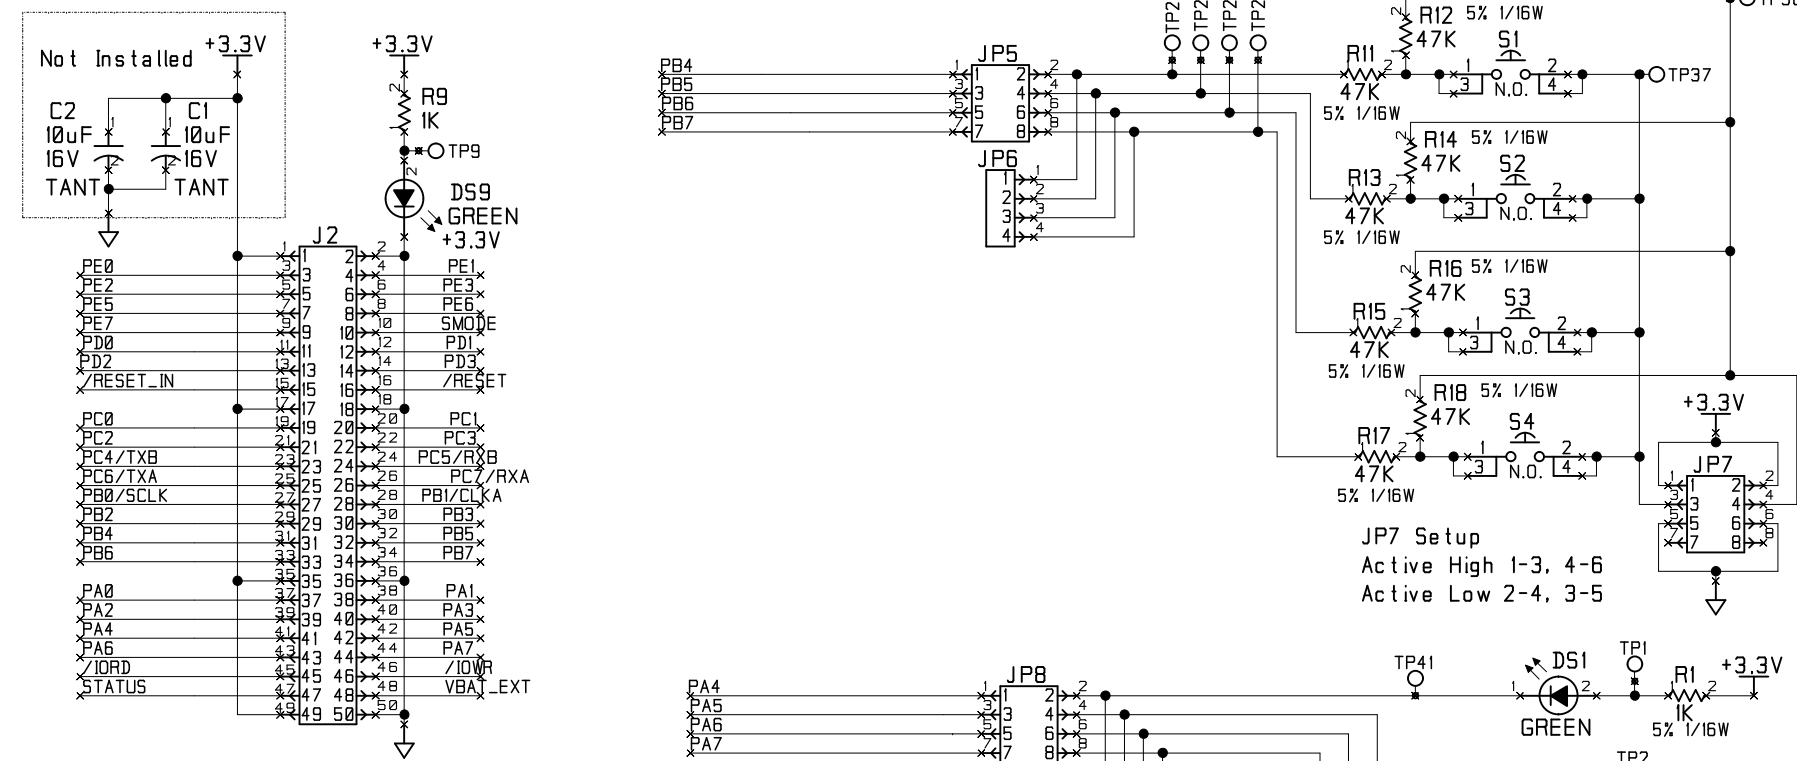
Not Installed
+3.3V
C2 10uF 16V TANT
C1 10uF 16V TANT
+3.3V
R9 1K
TP9
DS9 GREEN
+3.3V
J2
PE0
PE2
PE5
PE7
PD0
PD2
/RESET_IN
PC0
PC2
PC4/TXB
PC6/TXA
PB0/SCLK
PB2
PB4
PB6
PA0
PA2
PA4
PA6
/IORD
STATUS
PE1
PE3
PE6
SMODE
PD1
PD3
/RESET
PC1
PC3
PC5/RXB
PC7/RXA
PB1/CLKA
PB3
PB5
PB7
PA1
PA3
PA5
PA7
/IOWR
VBAT_EXT
1 2 3 4 5 6 7 8 9 10 11 12 13 14 15 16 17 18 19 20 21 22 23 24 25 26 27 28 29 30 31 32 33 34 35 36 37 38 39 40 41 42 43 44 45 46 47 48 49 50
PB4
PB5
PB6
PB7
JP5
JP6
TP2 TP2 TP2 TP2
R12 5% 1/16W 47K
R11 47K 5% 1/16W
S1 N.O.
TP37
R14 5% 1/16W 47K
R13 47K 5% 1/16W
S2 N.O.
R16 5% 1/16W 47K
R15 47K 5% 1/16W
S3 N.O.
R18 5% 1/16W 47K
R17 47K 5% 1/16W
S4 N.O.
+3.3V
JP7
JP7 Setup
Active High 1-3, 4-6
Active Low 2-4, 3-5
PA4
PA5
PA6
PA7
JP8
TP41
DS1 GREEN
TP1
R1 1K 5% 1/16W
+3.3V
TP2